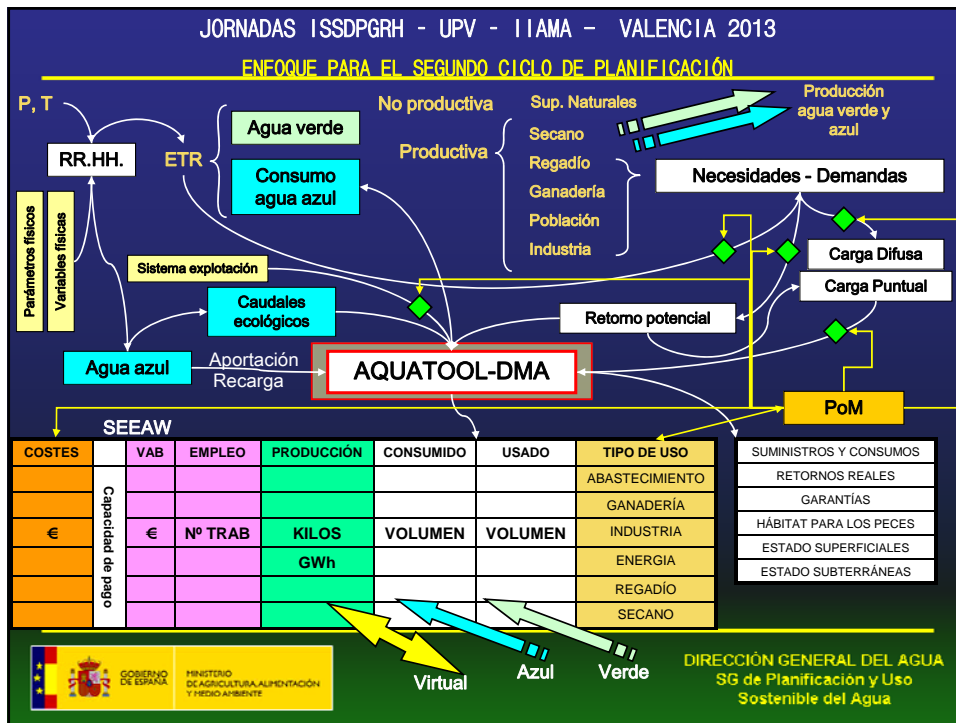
JORNADAS ISSDPGRH - UPV - IIAMA - VALENCIA 2013

ENFOQUE PARA EL SEGUNDO CICLO DE PLANIFICACIÓN

P, T

RR.HH.

Parámetros físicos

Variables físicas

ETR

Agua verde

Consumo agua azul

No productiva

Productiva

Sup. Naturales

Secano

Regadío

Ganadería

Población

Industria

Producción agua verde y azul

Necesidades - Demandas

Carga Difusa

Carga Puntual

Sistema explotación

Caudales ecológicos

Retorno potencial

Agua azul

Aportación

Recarga

AQUATOOL-DMA

PoM

SEEAW

| COSTES | Capacidad de pago | VAB | EMPLEO | PRODUCCIÓN | CONSUMIDO | USADO | TIPO DE USO |
|---|---|---|---|---|---|---|---|
| | | | | | | | ABASTECIMIENTO |
| | | | | | | | GANADERÍA |
| € | | € | Nº TRAB | KILOS | VOLUMEN | VOLUMEN | INDUSTRIA |
| | | | | GWh | | | ENERGIA |
| | | | | | | | REGADÍO |
| | | | | | | | SECANO |

| SUMINISTROS Y CONSUMOS |
|---|
| RETORNOS REALES |
| GARANTÍAS |
| HÁBITAT PARA LOS PECES |
| ESTADO SUPERFICIALES |
| ESTADO SUBTERRÁNEAS |

Virtual

Azul

Verde

GOBIERNO DE ESPAÑA

MINISTERIO DE AGRICULTURA, ALIMENTACIÓN Y MEDIO AMBIENTE

DIRECCIÓN GENERAL DEL AGUA
SG de Planificación y Uso Sostenible del Agua